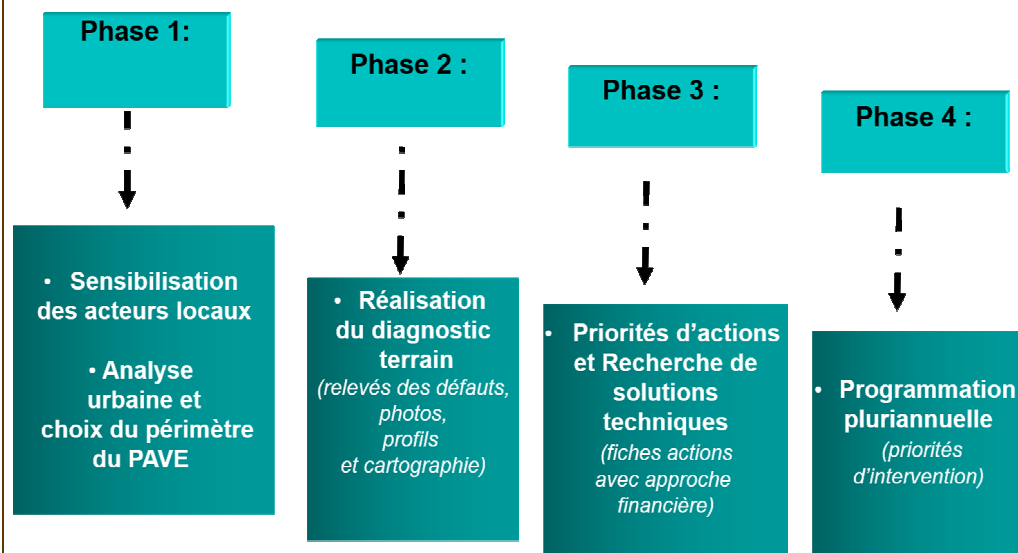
Phase 1:

Phase 2 :

Phase 3 :

Phase 4 :

• Sensibilisation des acteurs locaux

• Analyse urbaine et choix du périmètre du PAVE

• Réalisation du diagnostic terrain (relevés des défauts, photos, profils et cartographie)

• Priorités d'actions et Recherche de solutions techniques (fiches actions avec approche financière)

• Programmation pluriannuelle (priorités d'intervention)